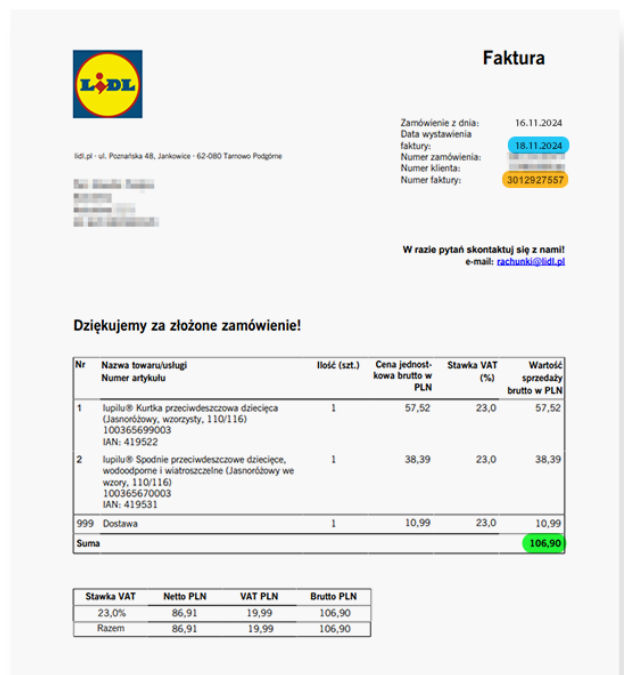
LIDL

Faktura

Zamówienie z dnia: 16.11.2024
Data wystawienia faktury: 18.11.2024
Numer zamówienia: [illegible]
Numer klienta: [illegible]
Numer faktury: 3012927557

lidl.pl · ul. Poznańska 48, Jankowice · 62-080 Tarnowo Podgórne

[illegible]
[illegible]
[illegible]
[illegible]

W razie pytań skontaktuj się z nami!
e-mail: rachunki@lidl.pl

Dziękujemy za złożone zamówienie!

| Nr | Nazwa towaru/usługi Numer artykułu | Ilość (szt.) | Cena jednostkowa brutto w PLN | Stawka VAT (%) | Wartość sprzedaży brutto w PLN |
|---|---|---|---|---|---|
| 1 | lupilu® Kurtka przeciwdeszczowa dziecięca (Jasnoróżowy, wzorzysty, 110/116) 100365699003 IAN: 419522 | 1 | 57,52 | 23,0 | 57,52 |
| 2 | lupilu® Spodnie przeciwdeszczowe dziecięce, wodoodporne i wiatroszczelne (Jasnoróżowy we wzory, 110/116) 100365670003 IAN: 419531 | 1 | 38,39 | 23,0 | 38,39 |
| 999 | Dostawa | 1 | 10,99 | 23,0 | 10,99 |
| Suma | | | | | 106,90 |

| Stawka VAT | Netto PLN | VAT PLN | Brutto PLN |
|---|---|---|---|
| 23,0% | 86,91 | 19,99 | 106,90 |
| Razem | 86,91 | 19,99 | 106,90 |